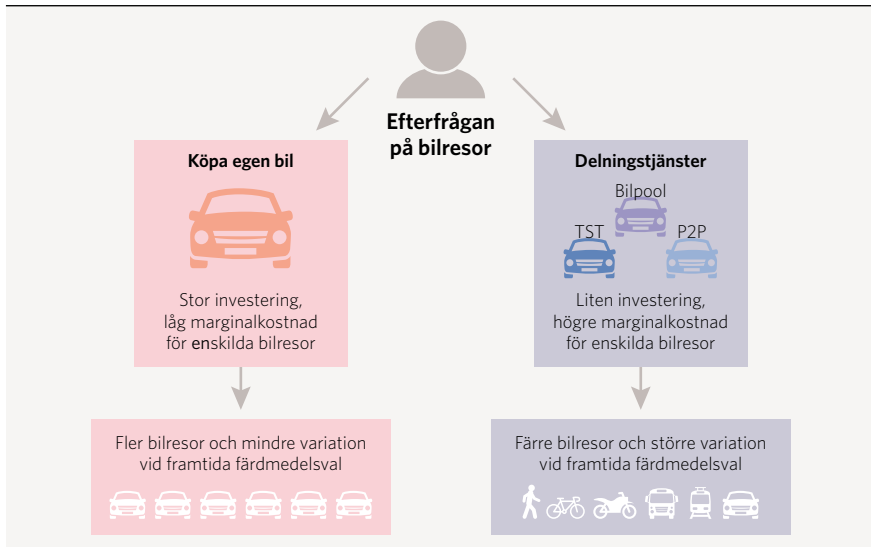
Efterfrågan på bilresor

Köpa egen bil

Stor investering, låg marginalkostnad för enskilda bilresor

Delningstjänster

Bilpool

TST

P2P

Liten investering, högre marginalkostnad för enskilda bilresor

Fler bilresor och mindre variation vid framtida färdmedelsval

Färre bilresor och större variation vid framtida färdmedelsval